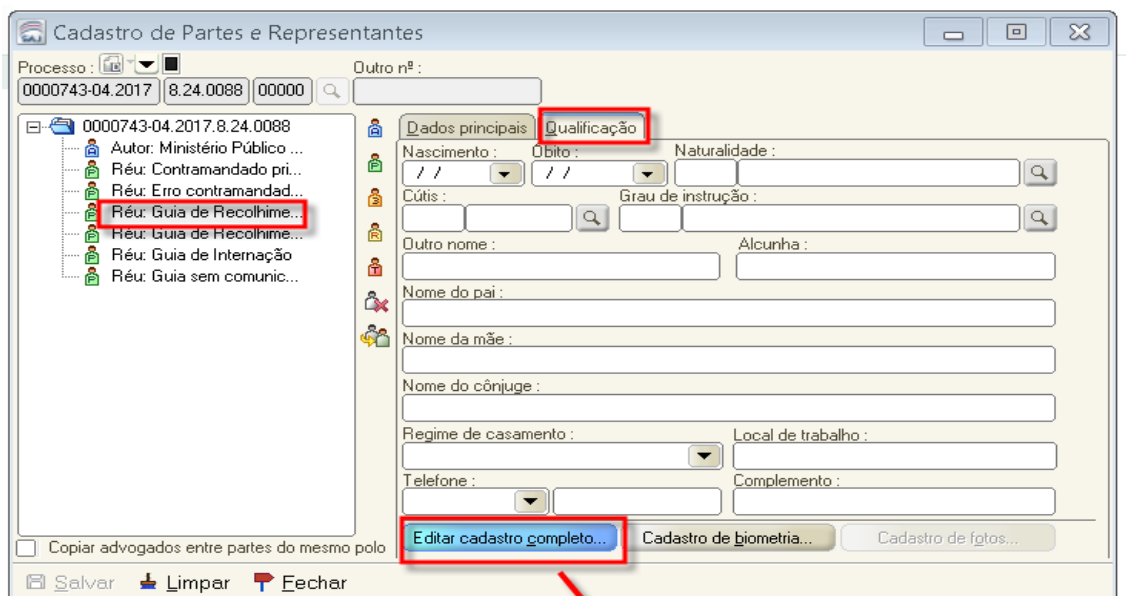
Cadastro de Partes e Representantes

Processo :
0000743-04.2017 8.24.0088 00000
Outro nº :

0000743-04.2017.8.24.0088
Autor: Ministério Público ...
Réu: Contramandado pri...
Réu: Erro contramandad...
Réu: Guia de Recolhime...
Réu: Guia de Recolhime...
Réu: Guia de Internação
Réu: Guia sem comunic...

Copiar advogados entre partes do mesmo polo

Dados principais | Qualificação

Nascimento :
/ /
Óbito :
/ /
Naturalidade :
Cútis :
Grau de instrução :
Outro nome :
Alcunha :
Nome do pai :
Nome da mãe :
Nome do cônjuge :
Regime de casamento :
Local de trabalho :
Telefone :
Complemento :

Editar cadastro completo...
Cadastro de biometria...
Cadastro de fotos...

Salvar
Limpar
Fechar